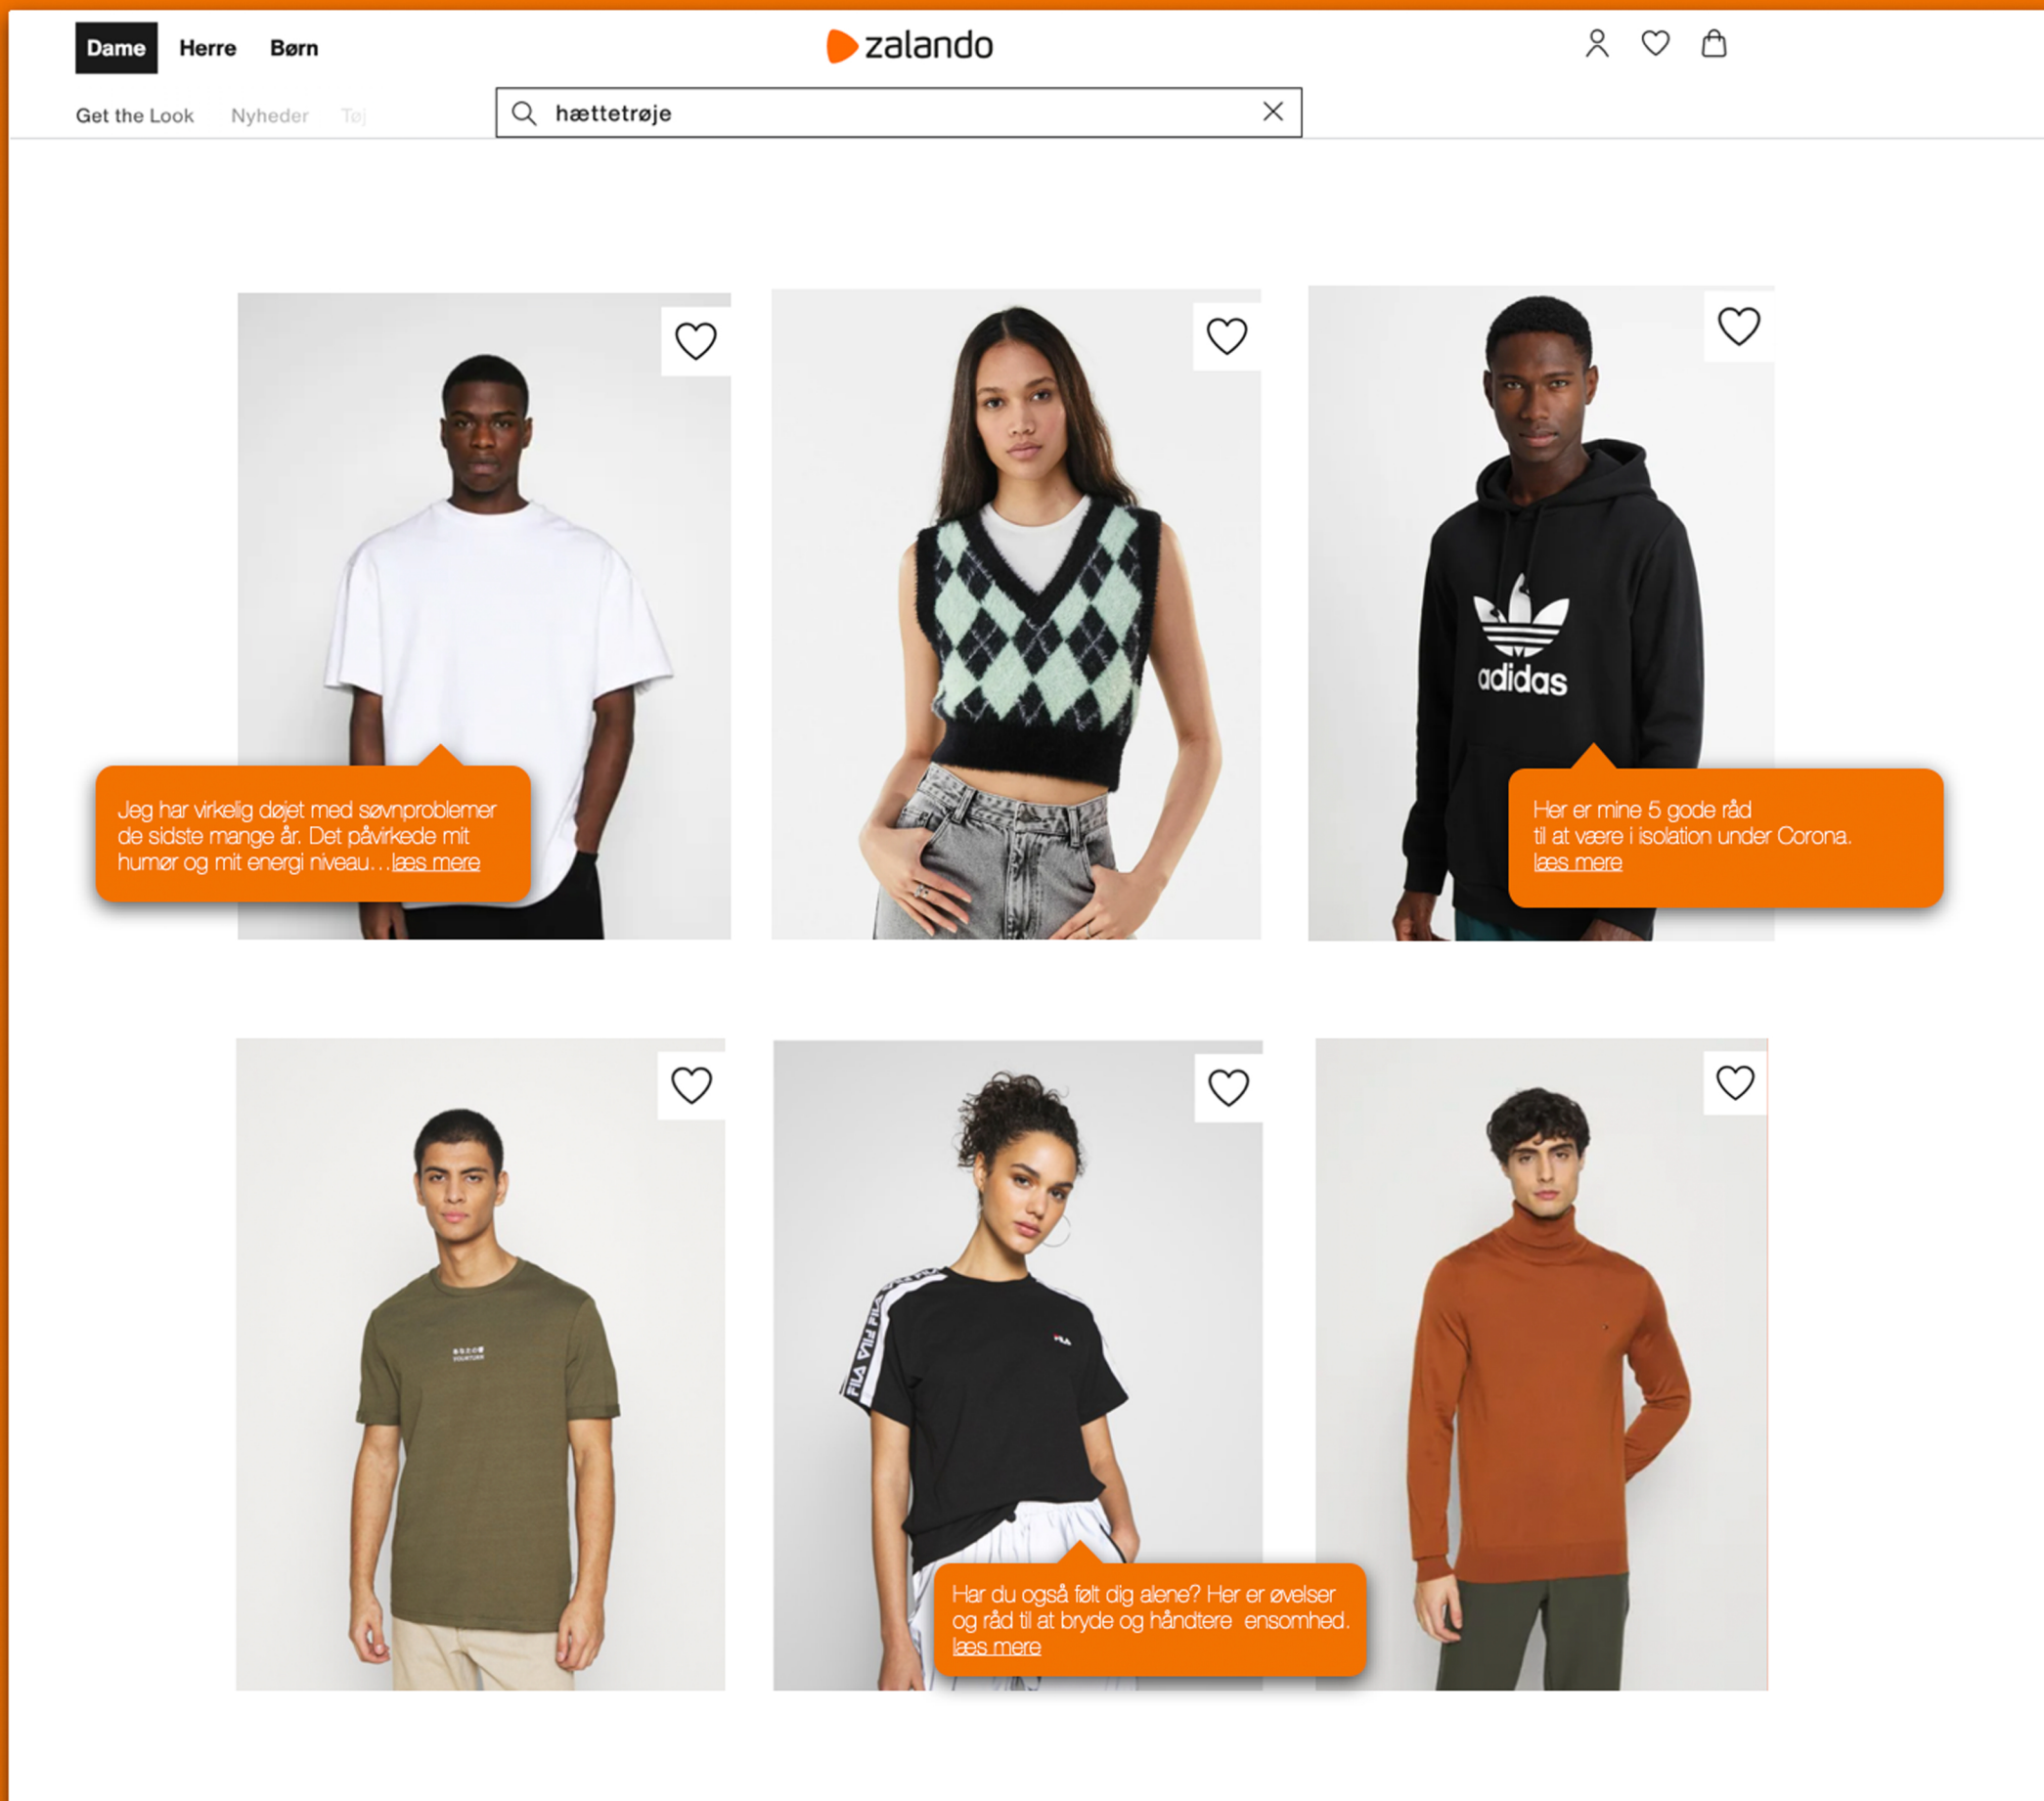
Dame Herre Børn

zalando

Get the Look Nyheder Tøj

hættetrøje

Jeg har virkelig døjet med søvnproblemer de sidste mange år. Det påvirkede mit humør og mit energi niveau…læs mere

adidas

Her er mine 5 gode råd til at være i isolation under Corona. læs mere

FILA

Har du også følt dig alene? Her er øvelser og råd til at bryde og håndtere ensomhed. læs mere